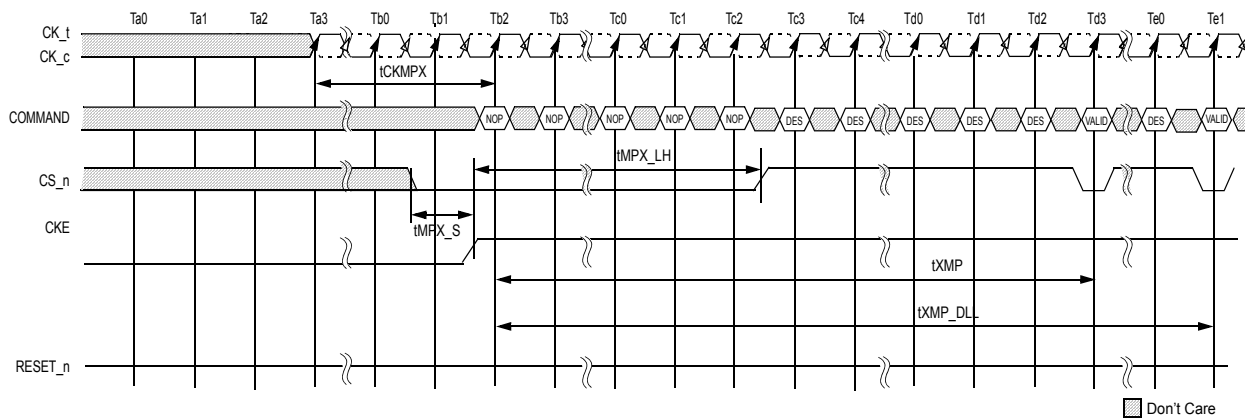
Ta0 Ta1 Ta2 Ta3 Tb0 Tb1 Tb2 Tb3 Tc0 Tc1 Tc2 Tc3 Tc4 Td0 Td1 Td2 Td3 Te0 Te1

CK_t
CK_c

tCKMPX

COMMAND

NOP NOP NOP NOP NOP DES DES DES DES DES VALID DES VALID

tMPX_LH

CS_n

CKE

tMPX_S

tXMP

tXMP_DLL

RESET_n

Don't Care